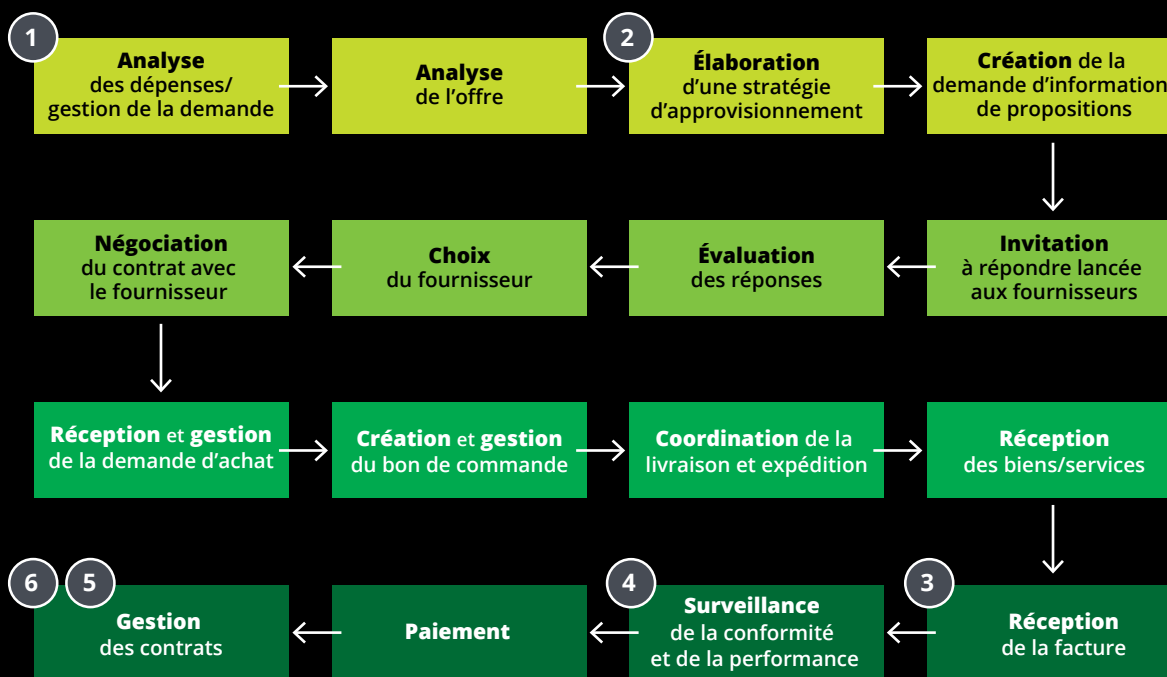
1

Analyse des dépenses/ gestion de la demande

Analyse de l'offre

2

Élaboration d'une stratégie d'approvisionnement

Création de la demande d'information de propositions

Invitation à répondre lancée aux fournisseurs

Évaluation des réponses

Choix du fournisseur

Négociation du contrat avec le fournisseur

Réception et gestion de la demande d'achat

Création et gestion du bon de commande

Coordination de la livraison et expédition

Réception des biens/services

3

Réception de la facture

4

Surveillance de la conformité et de la performance

Paiement

6 5

Gestion des contrats